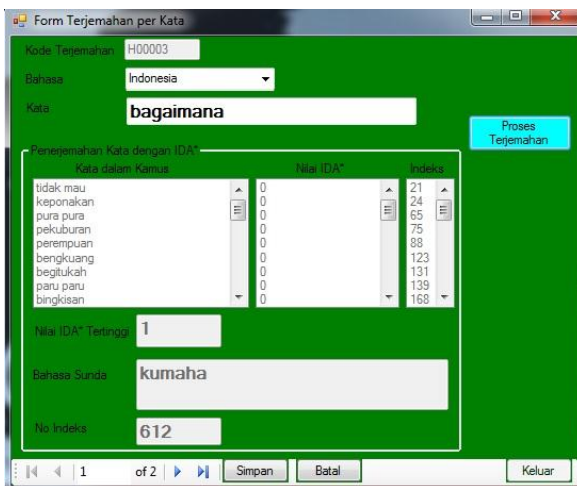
Form Terjemahan per Kata

Kode Terjemahan H00003

Bahasa Indonesia

Kata bagaimana

Proses Terjemahan

Penerjemahan Kata dengan IDA*

| Kata dalam Kamus | Nilai IDA* | Indeks |
|---|---|---|
| tidak mau | 0 | 21 |
| keponakan | 0 | 24 |
| pura pura | 0 | 65 |
| pekuburan | 0 | 75 |
| perempuan | 0 | 88 |
| bengkuang | 0 | 123 |
| begitukah | 0 | 131 |
| paru paru | 0 | 139 |
| bingkisan | 0 | 168 |

Nilai IDA* Tertinggi 1

Bahasa Sunda kumaha

No Indeks 612

1 of 2 Simpan Batal Keluar